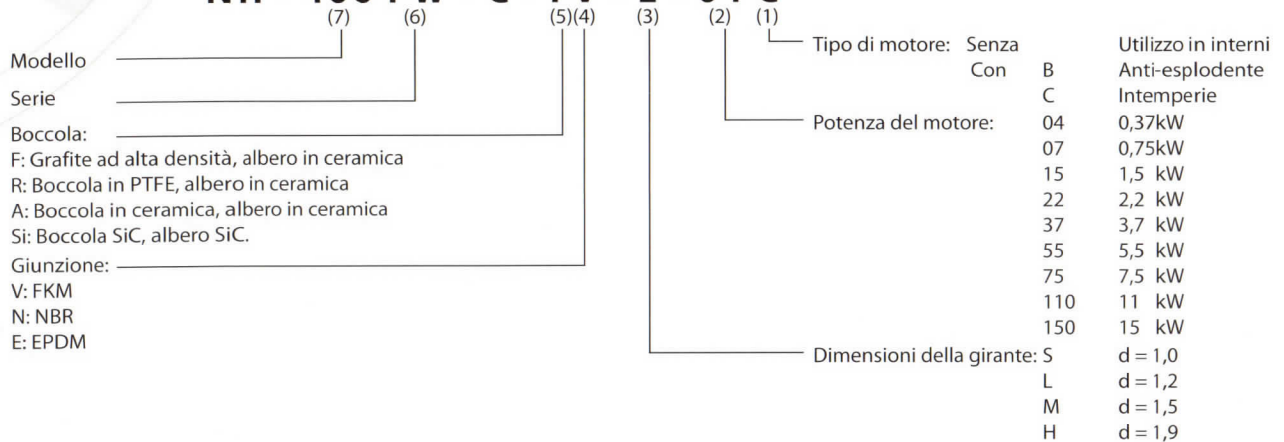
(7) (6) (5)(4) (3) (2) (1)

Modello

Serie

Boccola:
F: Grafite ad alta densità, albero in ceramica
R: Boccola in PTFE, albero in ceramica
A: Boccola in ceramica, albero in ceramica
Si: Boccola SiC, albero SiC.

Giunzione:
V: FKM
N: NBR
E: EPDM

Tipo di motore: Senza Utilizzo in interni
Con B Anti-esplodente
C Intemperie

Potenza del motore:
04 0,37kW
07 0,75kW
15 1,5 kW
22 2,2 kW
37 3,7 kW
55 5,5 kW
75 7,5 kW
110 11 kW
150 15 kW

Dimensioni della girante:
S d = 1,0
L d = 1,2
M d = 1,5
H d = 1,9